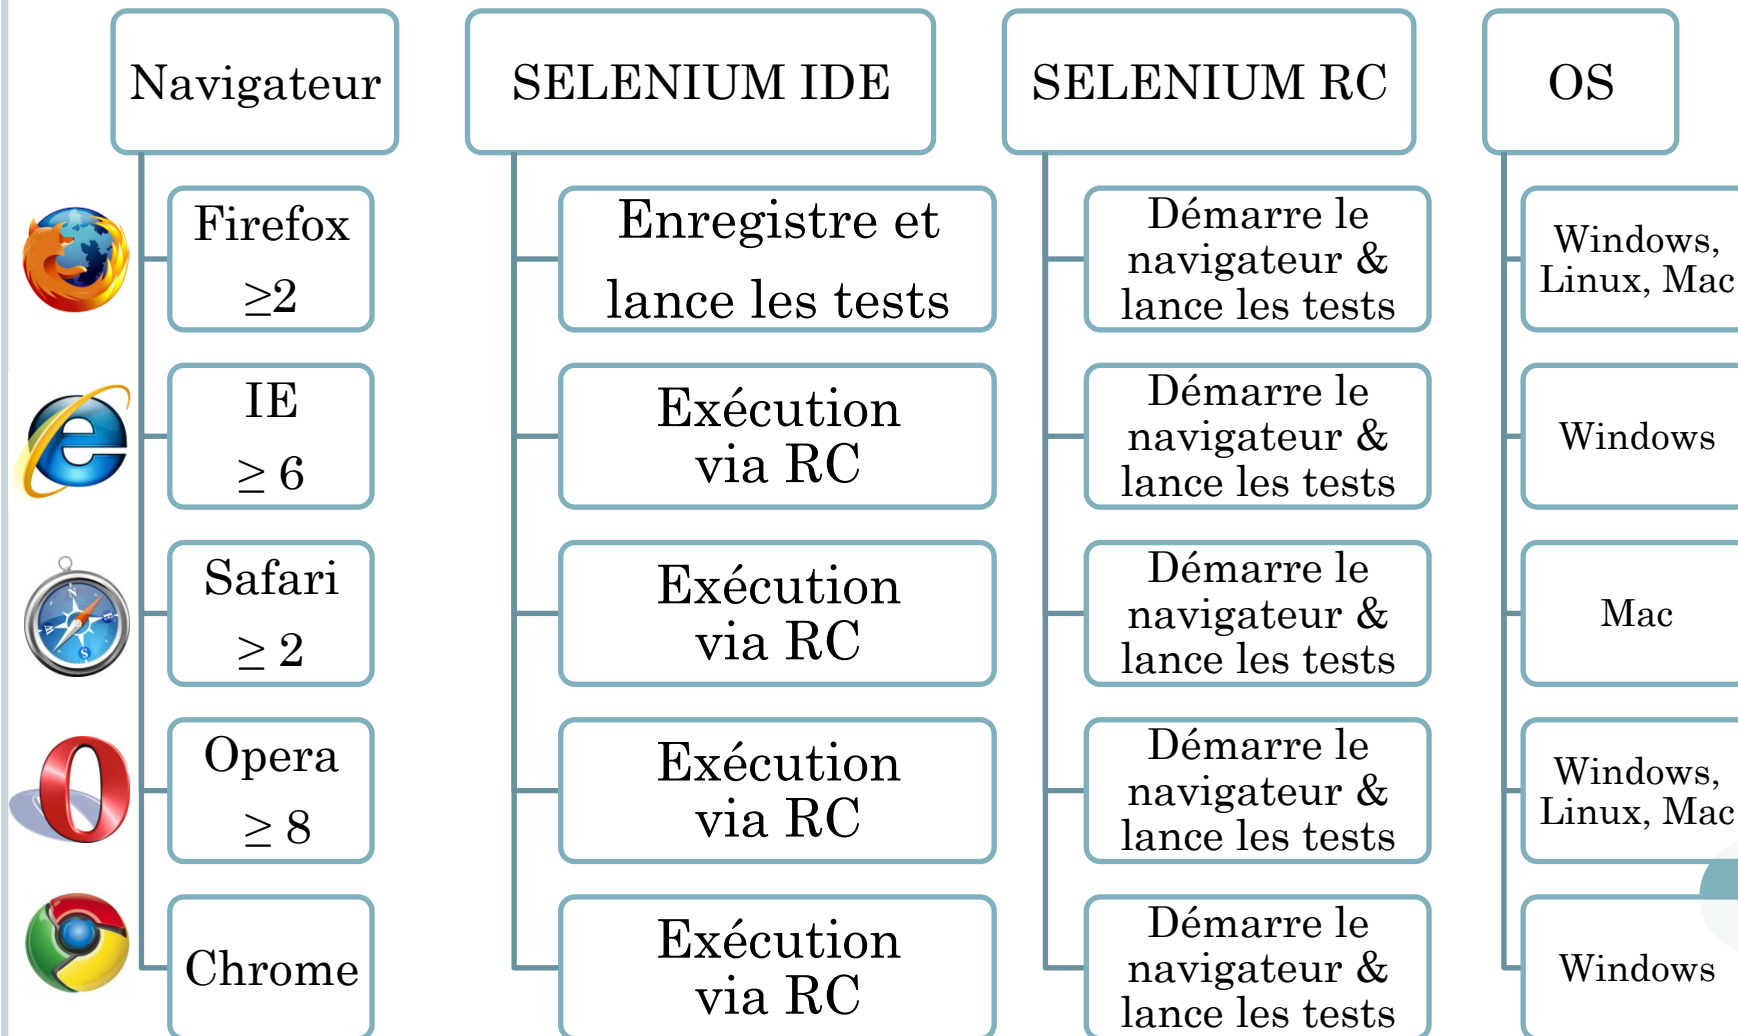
Navigateur

Firefox
$\geq 2$

IE
$\geq 6$

Safari
$\geq 2$

Opera
$\geq 8$

Chrome

SELENIUM IDE

Enregistre et lance les tests

Exécution via RC

Exécution via RC

Exécution via RC

Exécution via RC

SELENIUM RC

Démarre le navigateur & lance les tests

Démarre le navigateur & lance les tests

Démarre le navigateur & lance les tests

Démarre le navigateur & lance les tests

Démarre le navigateur & lance les tests

OS

Windows, Linux, Mac

Windows

Mac

Windows, Linux, Mac

Windows